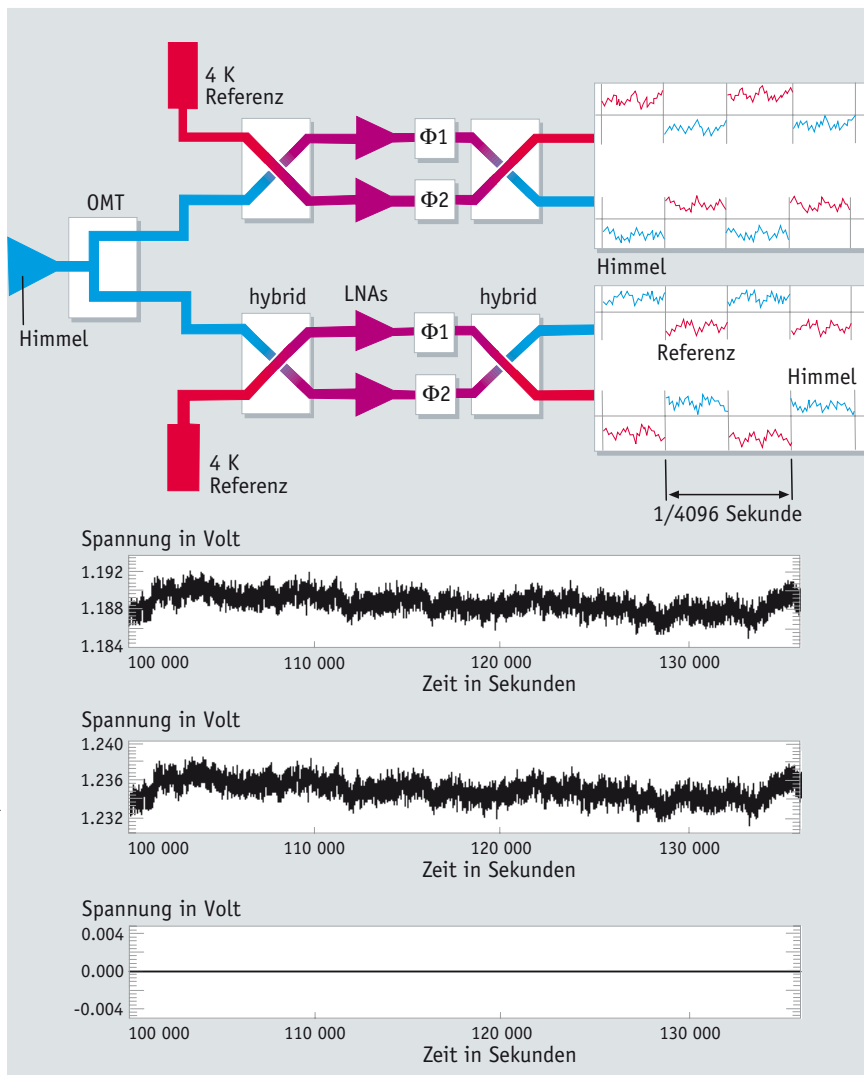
4 K
Referenz

OMT

Himmel

$\Phi1$

$\Phi2$

Himmel

hybrid

LNAs

hybrid

$\Phi1$

$\Phi2$

Referenz

Himmel

4 K
Referenz

1/4096 Sekunde

Spannung in Volt

1.192
1.188
1.184

100 000 110 000 120 000 130 000

Zeit in Sekunden

Spannung in Volt

1.240
1.236
1.232

100 000 110 000 120 000 130 000

Zeit in Sekunden

Spannung in Volt

0.004
0.000
-0.004

100 000 110 000 120 000 130 000

Zeit in Sekunden